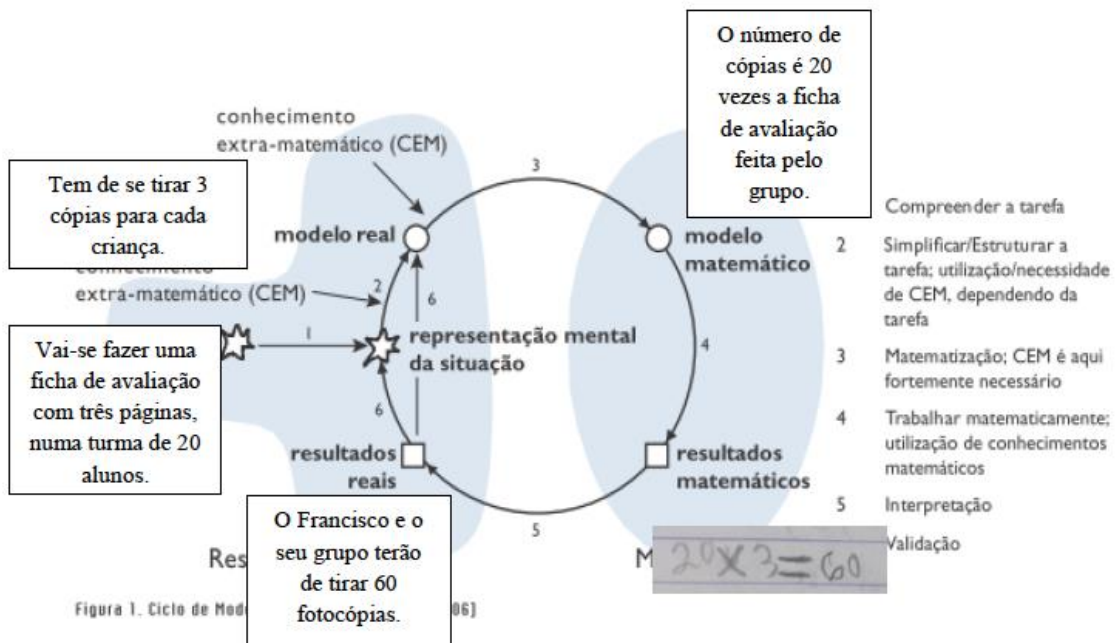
O número de cópias é 20 vezes a ficha de avaliação feita pelo grupo.

conhecimento extra-matemático (CEM)

Tem de se tirar 3 cópias para cada criança.

3

modelo real

modelo matemático

conhecimento extra-matemático (CEM)

2

6

Vai-se fazer uma ficha de avaliação com três páginas, numa turma de 20 alunos.

1

representação mental da situação

4

6

resultados reais

resultados matemáticos

5

O Francisco e o seu grupo terão de tirar 60 fotocópias.

Res

M

$20 \times 3 = 60$

Compreender a tarefa

2 Simplificar/Estruturar a tarefa; utilização/necessidade de CEM, dependendo da tarefa

3 Matematização; CEM é aqui fortemente necessário

4 Trabalhar matematicamente; utilização de conhecimentos matemáticos

5 Interpretação

Validação

Figura 1. Ciclo de Mode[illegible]06]